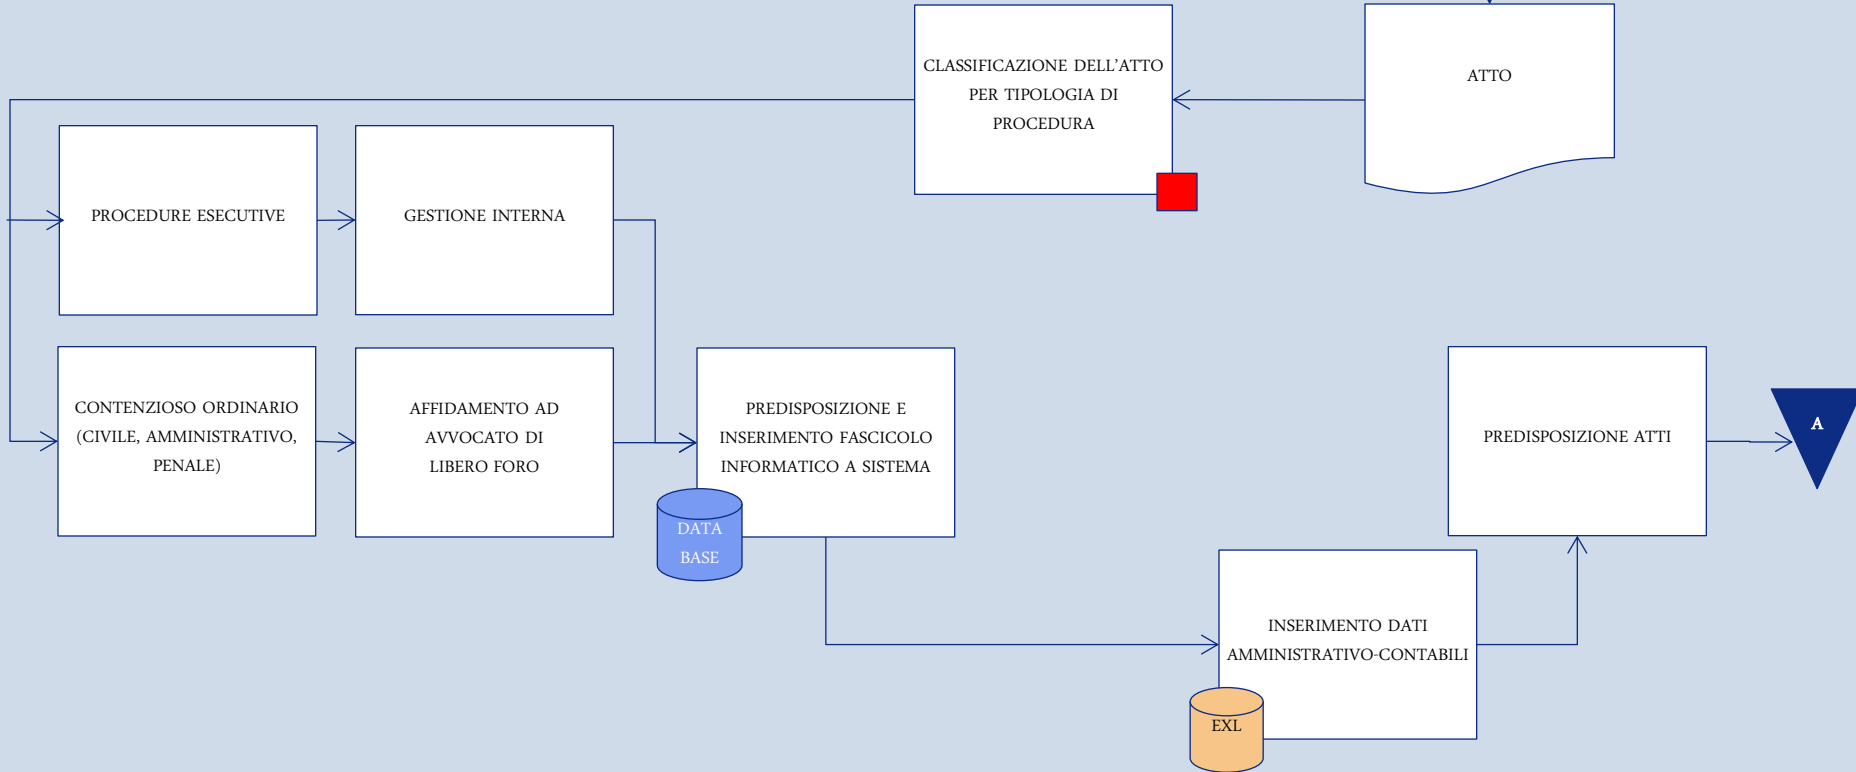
CLASSIFICAZIONE DELL'ATTO PER TIPOLOGIA DI PROCEDURA

ATTO

PROCEDURE ESECUTIVE

GESTIONE INTERNA

CONTENZIOSO ORDINARIO (CIVILE, AMMINISTRATIVO, PENALE)

AFFIDAMENTO AD AVVOCATO DI LIBERO FORO

PREDISPOSIZIONE E INSERIMENTO FASCICOLO INFORMATICO A SISTEMA

DATA BASE

PREDISPOSIZIONE ATTI

A

INSERIMENTO DATI AMMINISTRATIVO-CONTABILI

EXL